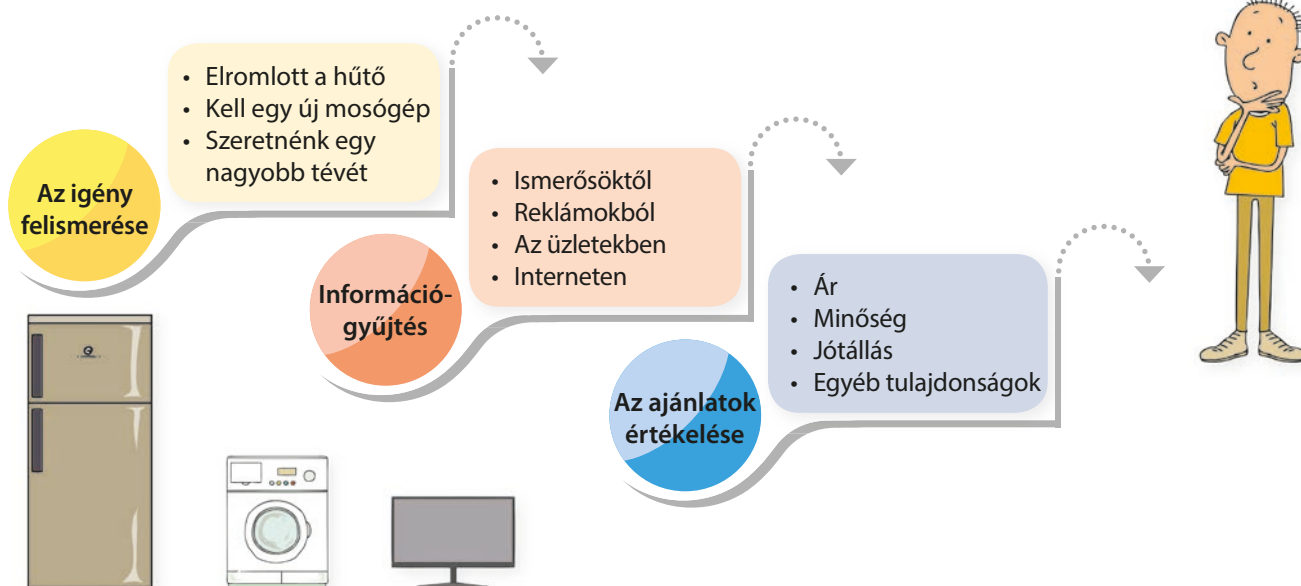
Az igény felismerése

• Elromlott a hűtő
• Kell egy új mosógép
• Szeretnénk egy nagyobb tévét

Információgyűjtés

• Ismerősöktől
• Reklámokból
• Az üzletekben
• Interneten

Az ajánlatok értékelése

• Ár
• Minőség
• Jótállás
• Egyéb tulajdonságok